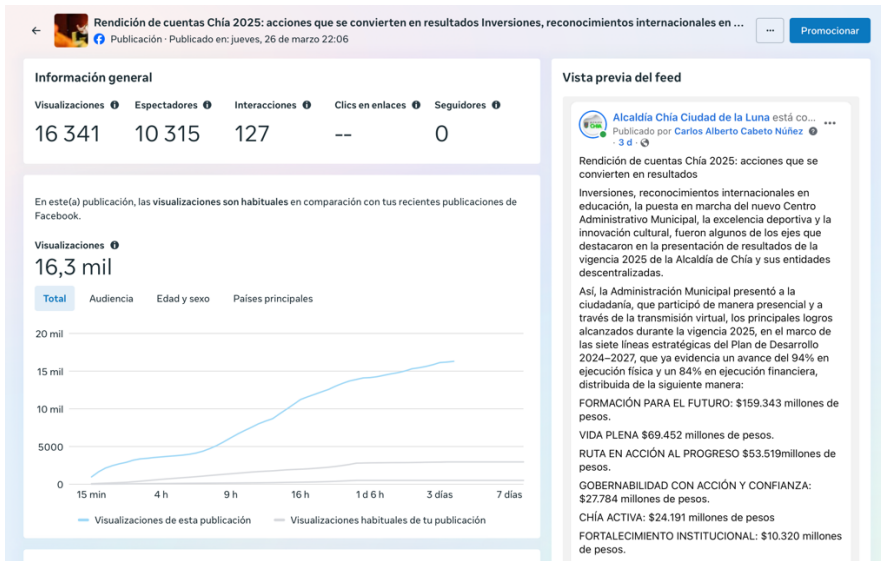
Rendición de cuentas Chía 2025: acciones que se conviertan en resultados Inversiones, reconocimientos internacionales en ...
Publicación · Publicado en: jueves, 26 de marzo 22:06
···
Promocionar

Información general

Visualizaciones
16 341

Espectadores
10 315

Interacciones
127

Clics en enlaces
--

Seguidores
0

En este(a) publicación, las visualizaciones son habituales en comparación con tus recientes publicaciones de Facebook.

Visualizaciones
16,3 mil

Total
Audiencia
Edad y sexo
Países principales

20 mil
15 mil
10 mil
5000
0
15 min
4 h
9 h
16 h
1 d 6 h
3 días
7 días

Visualizaciones de esta publicación
Visualizaciones habituales de tu publicación

Vista previa del feed

Alcaldía Chía Ciudad de la Luna está co...
Publicado por Carlos Alberto Cabeto Núñez
· 3 d ·

Rendición de cuentas Chía 2025: acciones que se convierten en resultados

Inversiones, reconocimientos internacionales en educación, la puesta en marcha del nuevo Centro Administrativo Municipal, la excelencia deportiva y la innovación cultural, fueron algunos de los ejes que destacaron en la presentación de resultados de la vigencia 2025 de la Alcaldía de Chía y sus entidades descentralizadas.

Así, la Administración Municipal presentó a la ciudadanía, que participó de manera presencial y a través de la transmisión virtual, los principales logros alcanzados durante la vigencia 2025, en el marco de las siete líneas estratégicas del Plan de Desarrollo 2024–2027, que ya evidencia un avance del 94% en ejecución física y un 84% en ejecución financiera, distribuida de la siguiente manera:

FORMACIÓN PARA EL FUTURO: $159.343 millones de pesos.

VIDA PLENA $69.452 millones de pesos.

RUTA EN ACCIÓN AL PROGRESO $53.519millones de pesos.

GOBERNABILIDAD CON ACCIÓN Y CONFIANZA: $27.784 millones de pesos.

CHÍA ACTIVA: $24.191 millones de pesos

FORTALECIMIENTO INSTITUCIONAL: $10.320 millones de pesos.